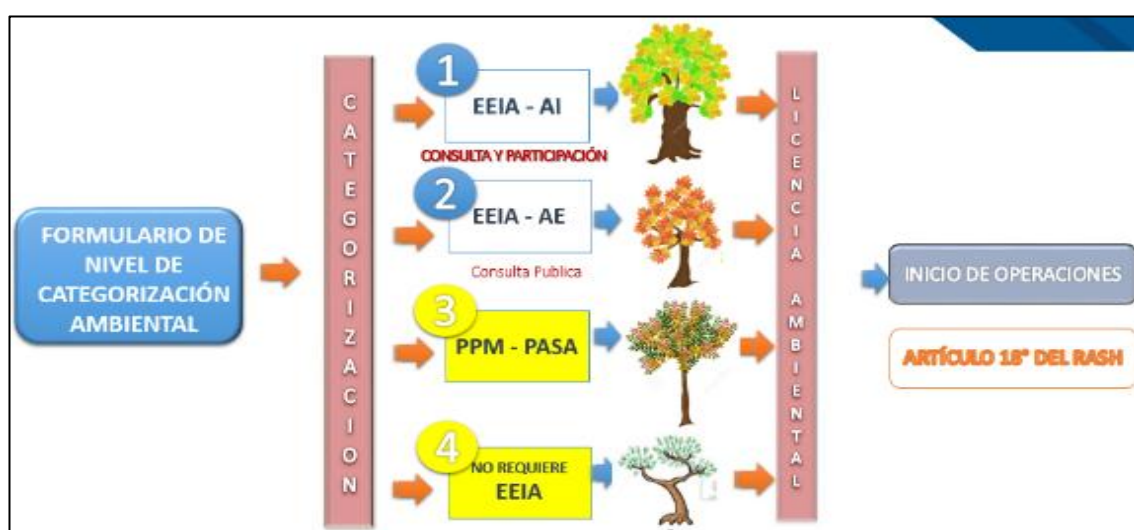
FORMULARIO DE NIVEL DE CATEGORIZACIÓN AMBIENTAL

CATEGORIZACION

1
EEIA - AI
CONSULTA Y PARTICIPACIÓN

2
EEIA - AE
Consulta Publica

3
PPM - PASA

4
NO REQUIERE
EEIA

LICENCIA AMBIENTAL

INICIO DE OPERACIONES

ARTÍCULO 18° DEL RASH